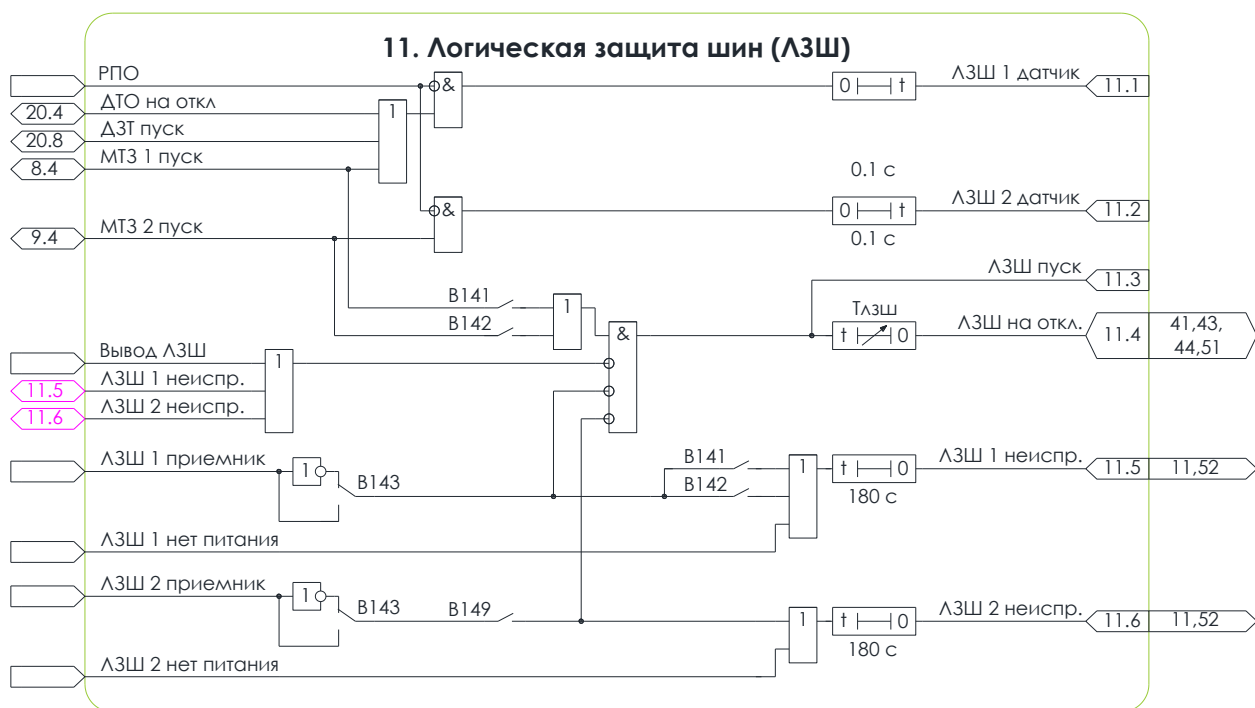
11. Логическая защита шин (ЛЗШ)

РПО
20.4
ДТО на откл
20.8
ДЗТ пуск
8.4
МТЗ 1 пуск
1
&
0 t
ЛЗШ 1 датчик
11.1
0.1 с
&
0 t
ЛЗШ 2 датчик
11.2
0.1 с
9.4
МТЗ 2 пуск
ЛЗШ пуск
11.3
В141
1
В142
&
Тлзш
t 0
ЛЗШ на откл.
11.4
41,43, 44,51
Вывод ЛЗШ
1
11.5
ЛЗШ 1 неиспр.
11.6
ЛЗШ 2 неиспр.
ЛЗШ 1 приемник
1
В143
В141
В142
1
t 0
180 с
ЛЗШ 1 неиспр.
11.5
11,52
ЛЗШ 1 нет питания
ЛЗШ 2 приемник
1
В143
В149
1
t 0
180 с
ЛЗШ 2 неиспр.
11.6
11,52
ЛЗШ 2 нет питания